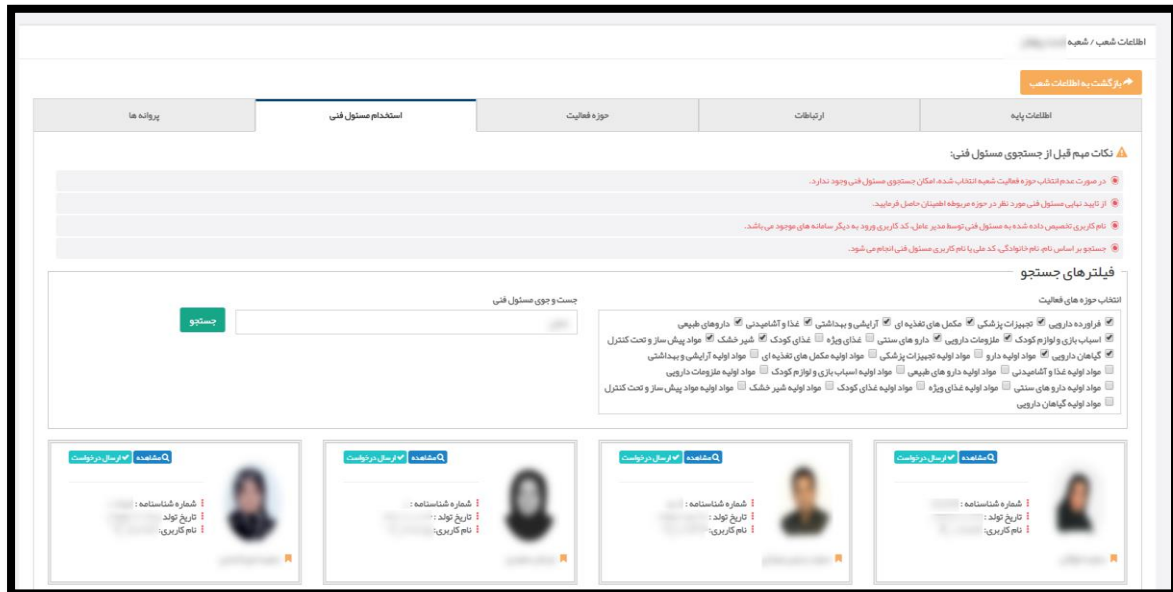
اطلاعات شعب / شعبه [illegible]

بازگشت به اطلاعات شعب

اطلاعات پایه | ارتباطات | حوزه فعالیت | استخدام مسئول فنی | پروانه ها

نکات مهم قبل از جستجوی مسئول فنی:

در صورت عدم انتخاب حوزه فعالیت شعبه انتخاب شده، امکان جستجوی مسئول فنی وجود ندارد.

از تایید نهایی مسئول فنی مورد نظر در حوزه مربوطه اطمینان حاصل فرمایید.

نام کاربری تخصیص داده شده به مسئول فنی توسط مدیر عامل، کد کاربری ورود به دیگر سامانه های موجود می باشد.

جستجو بر اساس نام، نام خانوادگی، کد ملی یا نام کاربری مسئول فنی انجام می شود.

فیلترهای جستجو

انتخاب حوزه های فعالیت

فرآورده دارویی تجهیزات پزشکی مکمل های تغذیه ای آرایشی و بهداشتی غذا و آشامیدنی داروهای طبیعی
اسباب بازی و لوازم کودک ملزومات دارویی داروهای سنتی غذای ویژه غذای کودک شیر خشک مواد پیش ساز و تحت کنترل
گیاهان دارویی مواد اولیه دارو مواد اولیه تجهیزات پزشکی مواد اولیه مکمل های تغذیه ای مواد اولیه آرایشی و بهداشتی
مواد اولیه غذا و آشامیدنی مواد اولیه داروهای طبیعی مواد اولیه اسباب بازی و لوازم کودک مواد اولیه ملزومات دارویی
مواد اولیه داروهای سنتی مواد اولیه غذای ویژه مواد اولیه غذای کودک مواد اولیه شیر خشک مواد اولیه مواد پیش ساز و تحت کنترل
مواد اولیه گیاهان دارویی

جست و جوی مسئول فنی

جستجو

مشاهده ارسال درخواست
شماره شناسنامه :
تاریخ تولد :
نام کاربری:

مشاهده ارسال درخواست
شماره شناسنامه :
تاریخ تولد :
نام کاربری:

مشاهده ارسال درخواست
شماره شناسنامه :
تاریخ تولد :
نام کاربری:

مشاهده ارسال درخواست
شماره شناسنامه :
تاریخ تولد :
نام کاربری: